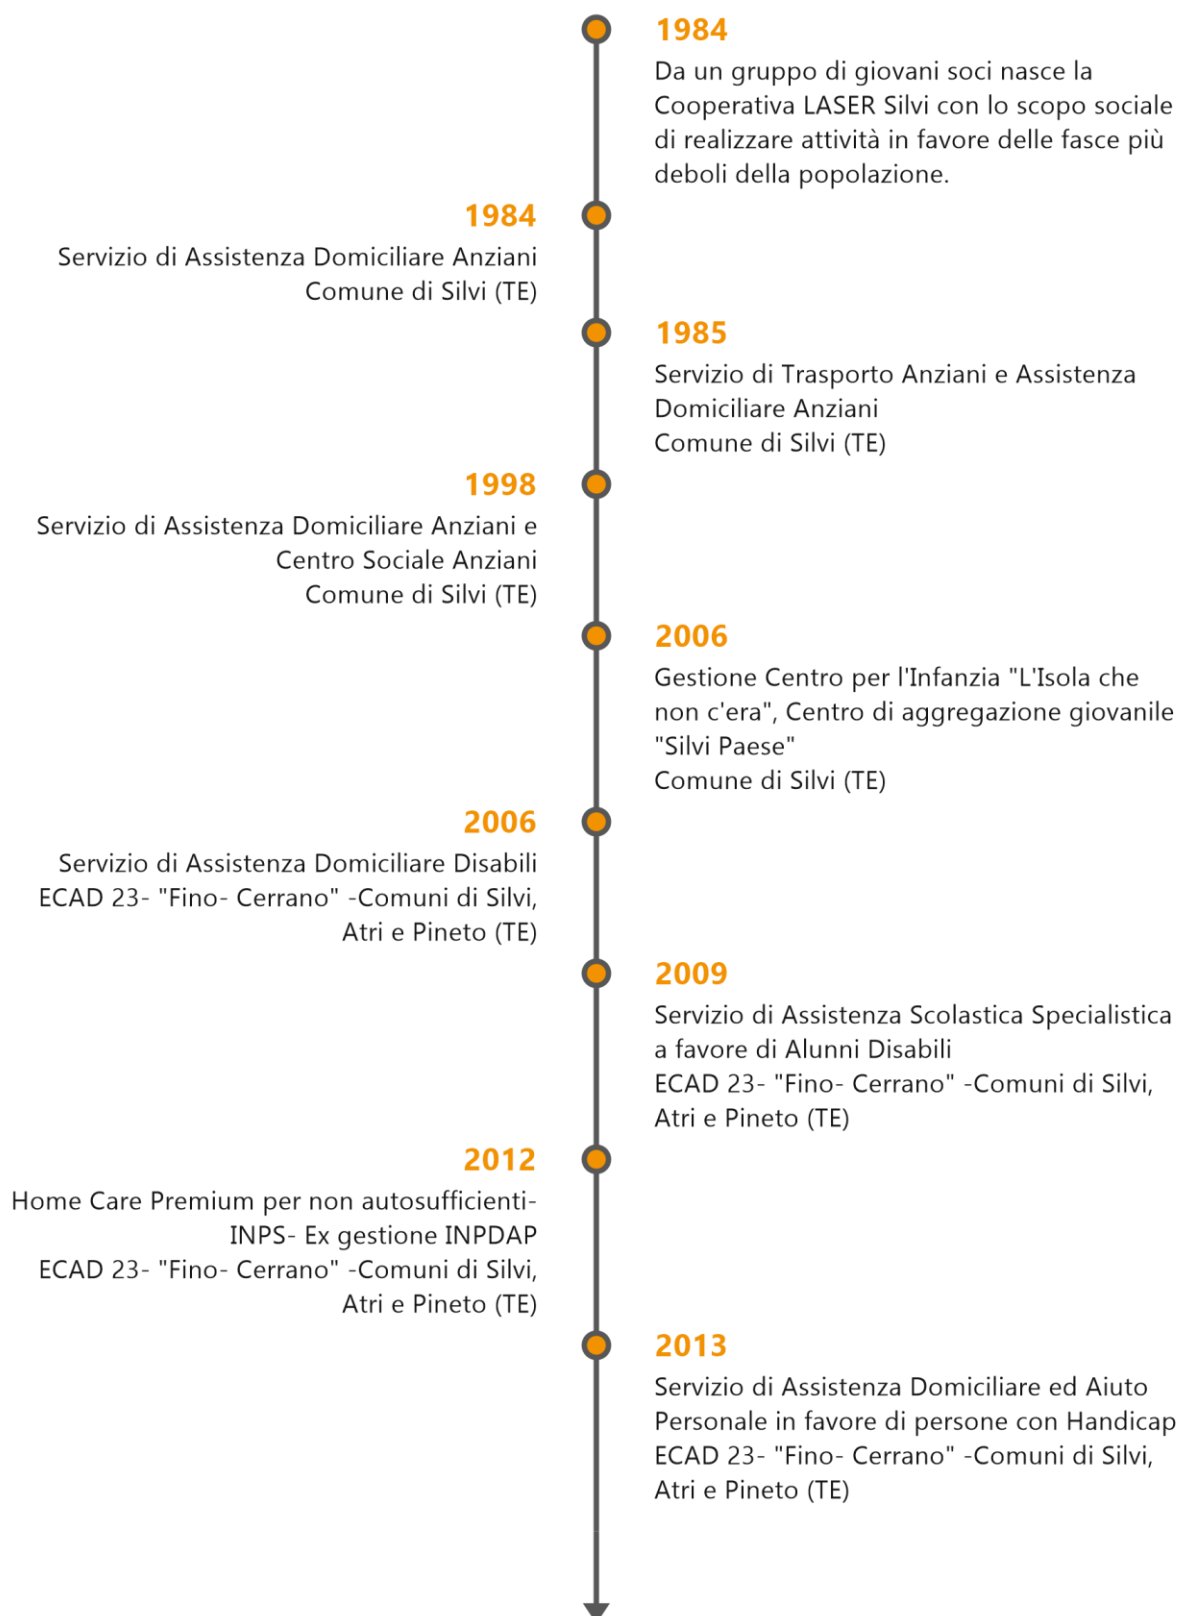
1984
Da un gruppo di giovani soci nasce la Cooperativa LASER Silvi con lo scopo sociale di realizzare attività in favore delle fasce più deboli della popolazione.

1984
Servizio di Assistenza Domiciliare Anziani
Comune di Silvi (TE)

1985
Servizio di Trasporto Anziani e Assistenza Domiciliare Anziani
Comune di Silvi (TE)

1998
Servizio di Assistenza Domiciliare Anziani e Centro Sociale Anziani
Comune di Silvi (TE)

2006
Gestione Centro per l'Infanzia "L'Isola che non c'era", Centro di aggregazione giovanile "Silvi Paese"
Comune di Silvi (TE)

2006
Servizio di Assistenza Domiciliare Disabili
ECAD 23- "Fino- Cerrano" -Comuni di Silvi, Atri e Pineto (TE)

2009
Servizio di Assistenza Scolastica Specialistica a favore di Alunni Disabili
ECAD 23- "Fino- Cerrano" -Comuni di Silvi, Atri e Pineto (TE)

2012
Home Care Premium per non autosufficienti- INPS- Ex gestione INPDAP
ECAD 23- "Fino- Cerrano" -Comuni di Silvi, Atri e Pineto (TE)

2013
Servizio di Assistenza Domiciliare ed Aiuto Personale in favore di persone con Handicap
ECAD 23- "Fino- Cerrano" -Comuni di Silvi, Atri e Pineto (TE)